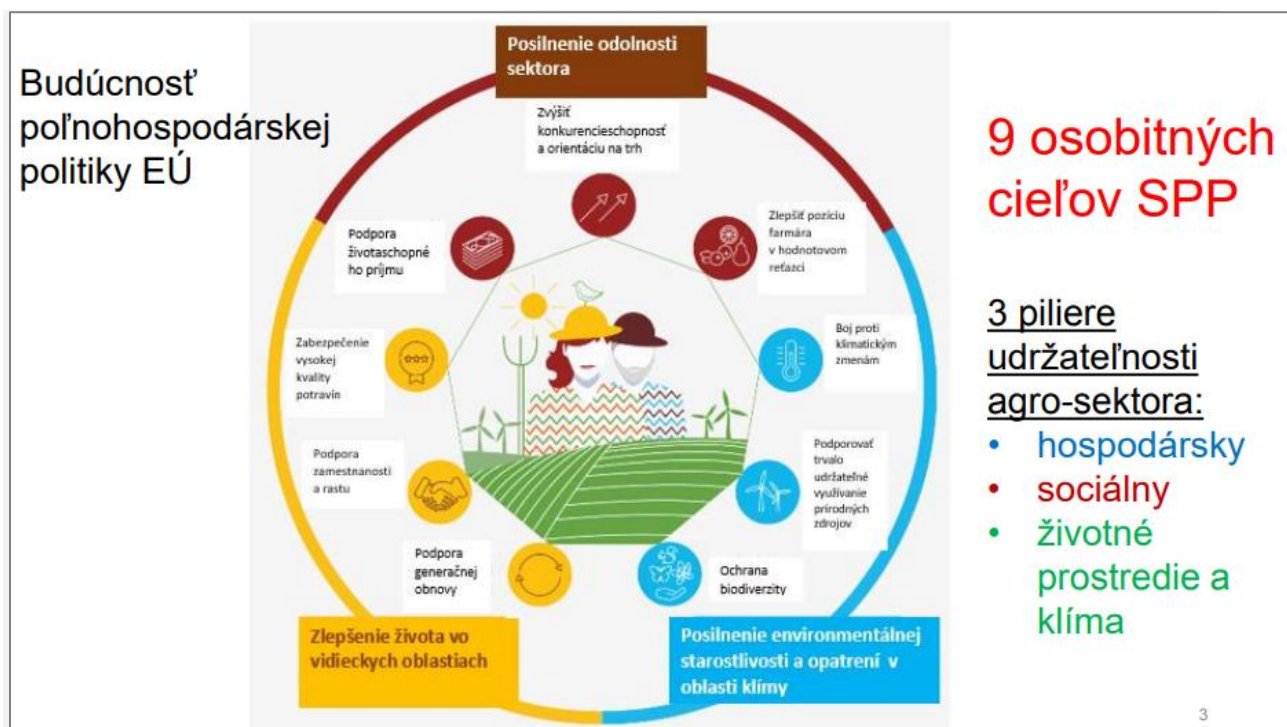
Budúcnosť poľnohospodárskej politiky EÚ

Posilnenie odolnosti sektora

Zvýšiť konkurencieschopnosť a orientáciu na trh

Zlepšiť pozíciu farmára v hodnotovom reťazci

Boj proti klimatickým zmenám

Podporovať trvalo udržateľné využívanie prírodných zdrojov

Ochrana biodiverzity

Podpora generačnej obnovy

Podpora zamestnanosti a rastu

Zabezpečenie vysokej kvality potravín

Podpora životaschopného príjmu

Zlepšenie života vo vidieckych oblastiach

Posilnenie environmentálnej starostlivosti a opatrení v oblasti klímy

9 osobitných cieľov SPP

3 piliere udržateľnosti agro-sektora:
• hospodársky
• sociálny
• životné prostredie a klíma

3